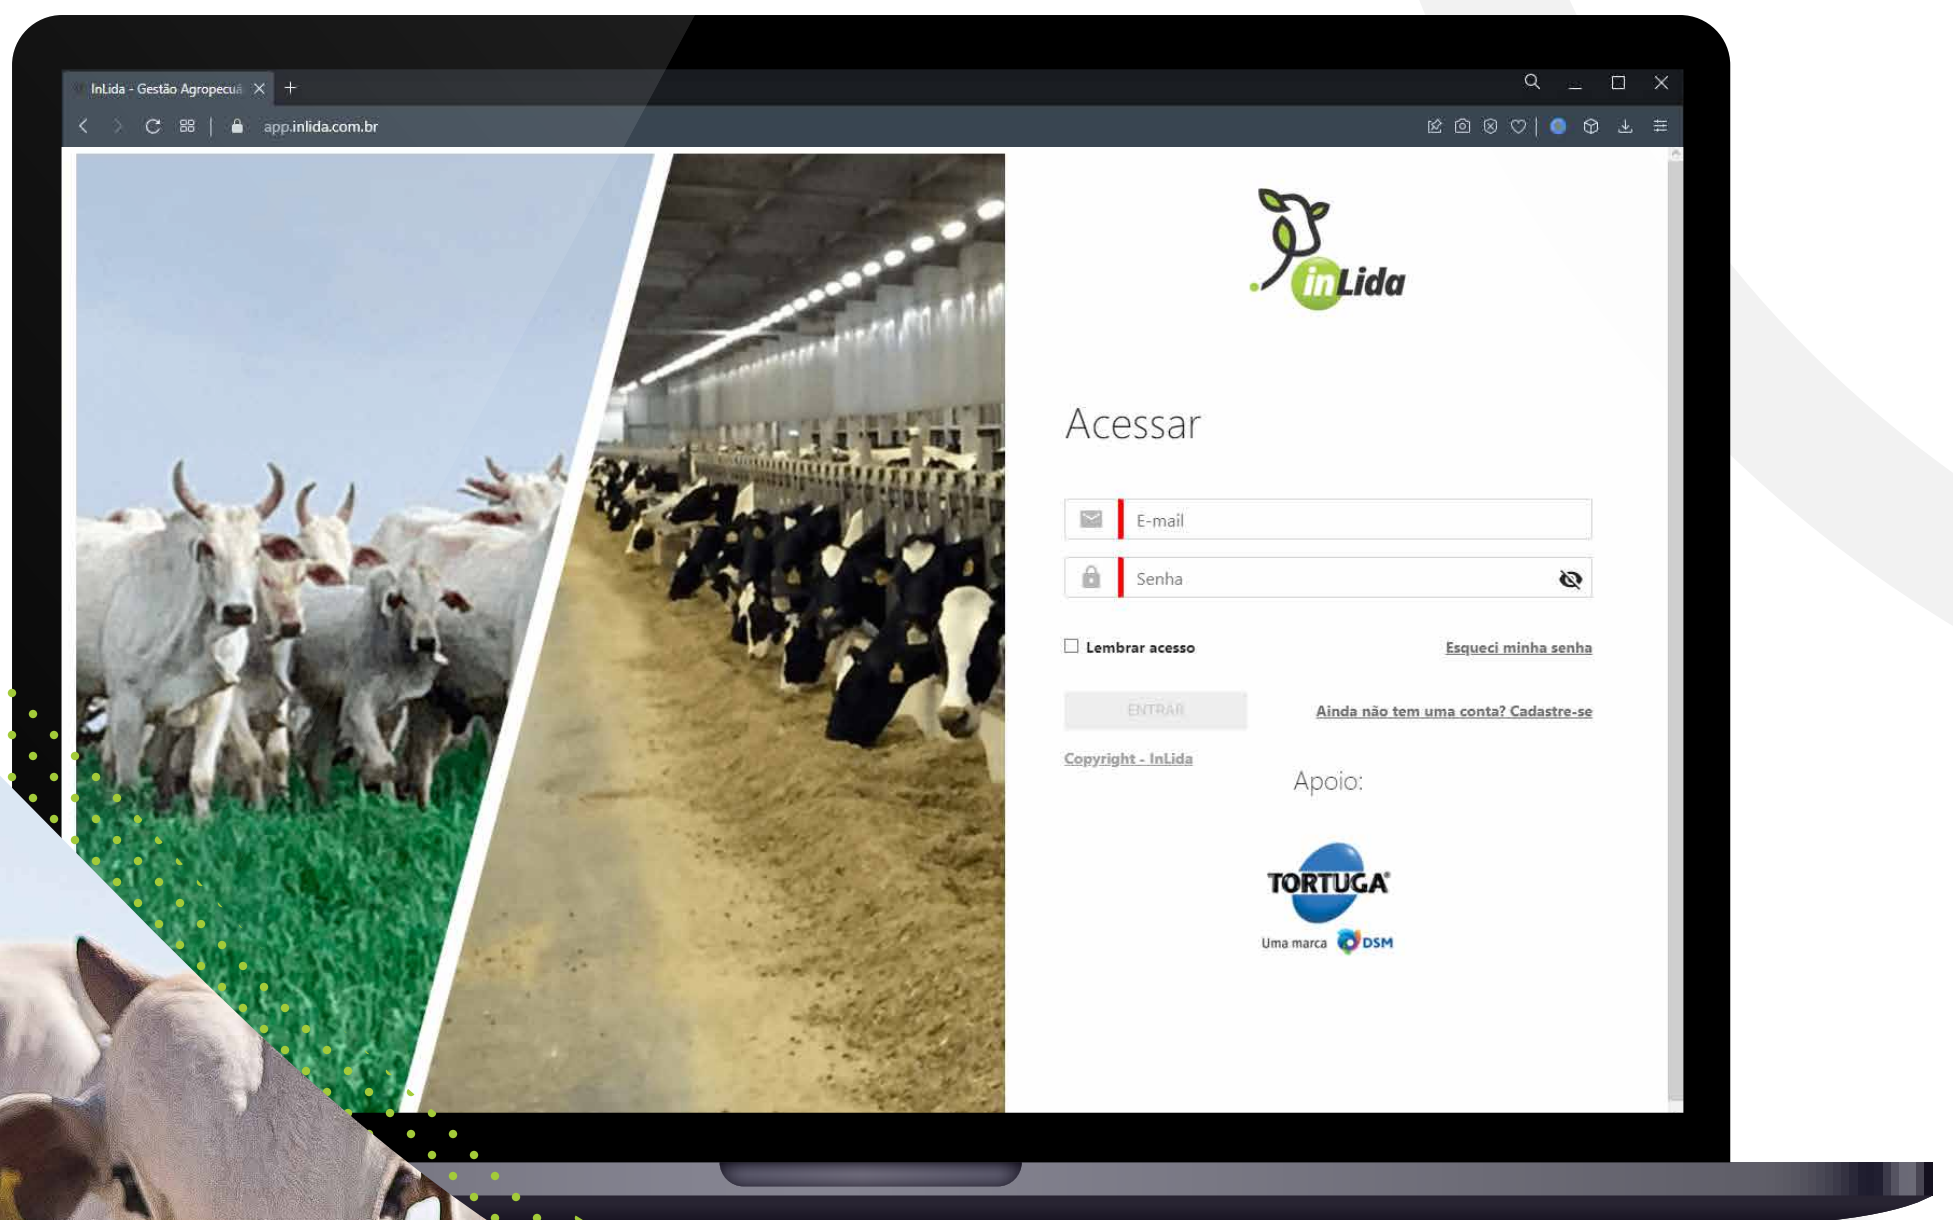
InLida - Gestão Agropecuá

app.inlida.com.br

inLida

Acessar

E-mail

Senha

Lembrar acesso

Esqueci minha senha

ENTRAR

Ainda não tem uma conta? Cadastre-se

Copyright - InLida

Apoio:

TORTUGA

Uma marca DSM